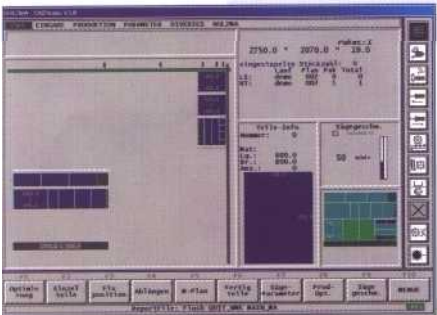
HOLZMA
EINGABE PRODUKTION PARAMETER STATISTIK HOLZMA
Rohmass
2750.0 * 2070.0 * 19.0
Eingelagerte Stueckzahl: 0
Laeuf Plan Pak Total
L1: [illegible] 982 0 0
R1: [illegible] 982 1 1
Teile-Info
Nummer: 0
Mat:
Lg.: 800.0
Br.: 350.0
Anz.: 0
Saegegeschw.
50 m/min
Optimierung
Einzelteile
Fixpositionen
Ablaengen
M-Plan
Fertigteile
Saegeparameter
Prod.-Opt.
Saegegeschw.
MENUE
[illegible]